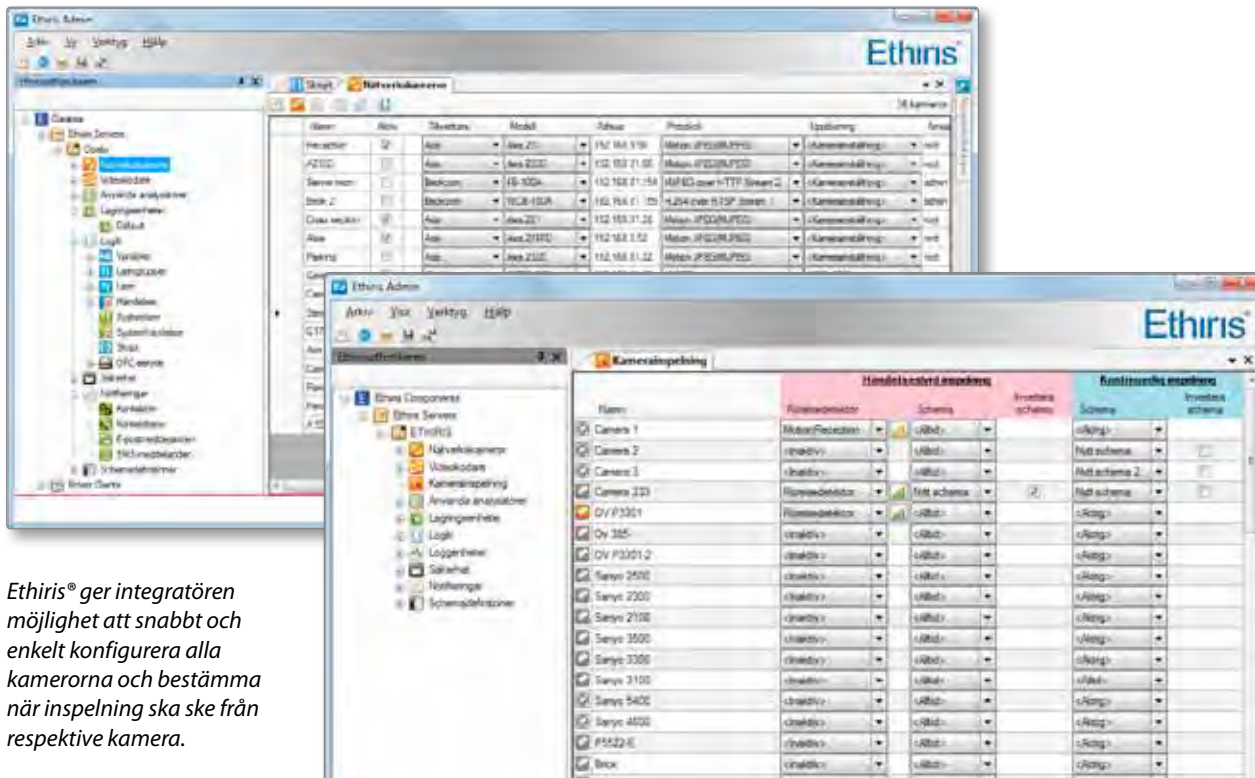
Ethiris Admin
Arkiv Vy Verktyg Hjälp
Ethiris
Skript Nätverkskameror
Namn Aktiv Tillverkare Modell Adress Protokoll Upplösning
Ethiris Servers
Nätverkskameror
Videokodare
Använda analysatorer
Lagringsenheter
Default
Logik
Variabler
Larm
Händelser
Systemlarm
Skript
OPC-servrar
Säkerhet
Notifieringar
Kontakter
Schemadefinitioner

Ethiris Admin
Arkiv Visa Verktyg Hjälp
Ethiris
Kamerainspelning
Händelsestyrd inspelning
Kontinuerlig inspelning
Namn
Rörelsedetektor
Schema
Invertera schema
Schema
Invertera schema
Ethiris Corporate
Ethiris Servers
ETHIRIS
Nätverkskameror
Videokodare
Kamerainspelning
Använda analysatorer
Lagringsenheter
Logik
Loggenheter
Säkerhet
Notifieringar
Schemadefinitioner
Camera 1
Camera 2
Camera 3
Camera 233
DV P3301
Dv 385
DV P3301 2
Sanyo 2500
Sanyo 2300
Sanyo 2100
Sanyo 3500
Sanyo 3300
Sanyo 3100
Sanyo 5400
Sanyo 4600
P5522-E
Brox
Rörelsedetektor
<Inaktiv>
<Alltid>
Nytt schema
<Aldrig>

Ethiris® ger integratören möjlighet att snabbt och enkelt konfigurera alla kamerorna och bestämma när inspelning ska ske från respektive kamera.